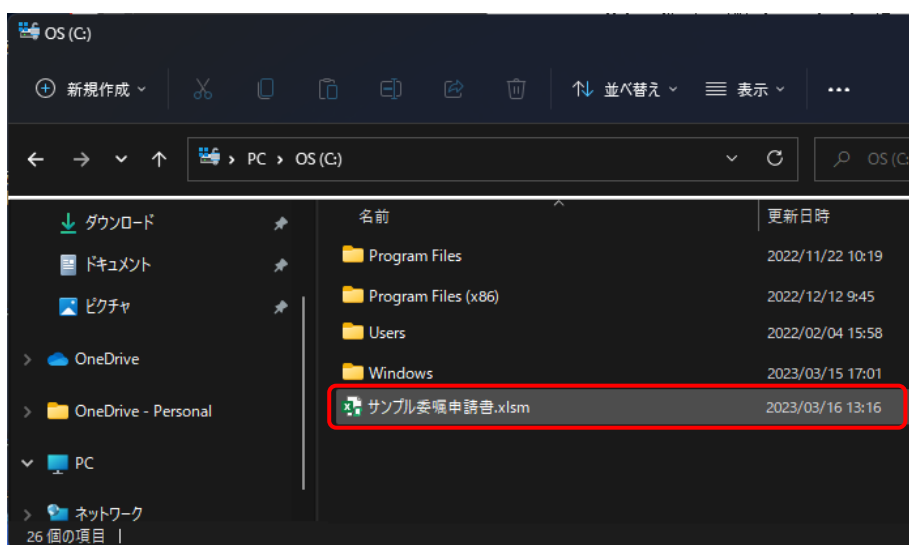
OS (C:)

新規作成

並べ替え

表示

...

PC > OS (C:)

OS (C:

ダウンロード

ドキュメント

ピクチャ

OneDrive

OneDrive - Personal

PC

ネットワーク

26 個の項目

| 名前 | 更新日時 |
|---|---|
| Program Files | 2022/11/22 10:19 |
| Program Files (x86) | 2022/12/12 9:45 |
| Users | 2022/02/04 15:58 |
| Windows | 2023/03/15 17:01 |
| サンプル委嘱申請書.xlsm | 2023/03/16 13:16 |